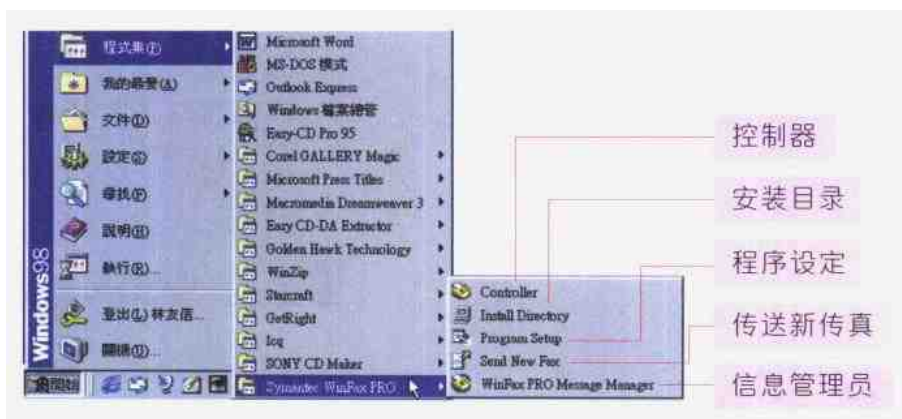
程式集(P)
我的最愛(A)
文件(D)
設定(S)
尋找(F)
說明(H)
執行(R)...
登出(L) 林友信...
關機(U)...
Windows98
開始

Microsoft Word
MS-DOS 模式
Outlook Express
Windows 檔案總管
Easy-CD Pro 95
Corel GALLERY Magic
Microsoft Press Titles
Macromedia Dreamweaver 3
Easy CD-DA Extractor
Golden Hawk Technology
WinZip
Starcraft
GetRight
Icq
SONY CD Maker
Symantec WinFax PRO

Controller
Install Directory
Program Setup
Send New Fax
WinFax PRO Message Manager

控制器
安装目录
程序设定
传送新传真
信息管理员